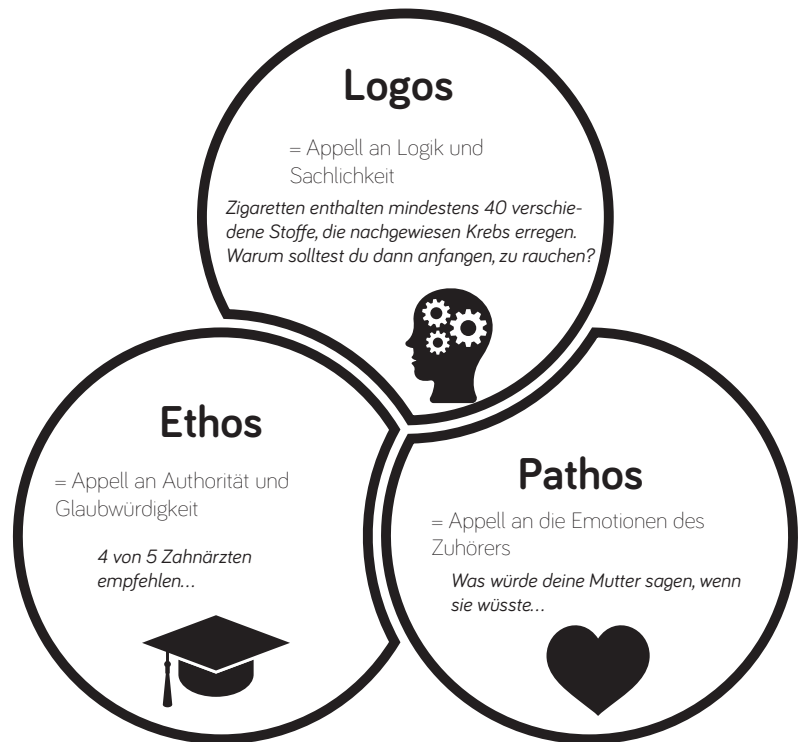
Logos

= Appell an Logik und Sachlichkeit

Zigaretten enthalten mindestens 40 verschiedene Stoffe, die nachgewiesen Krebs erregen. Warum solltest du dann anfangen, zu rauchen?

Ethos

= Appell an Authorität und Glaubwürdigkeit

4 von 5 Zahnärzten empfehlen...

Pathos

= Appell an die Emotionen des Zuhörers

Was würde deine Mutter sagen, wenn sie wüsste...